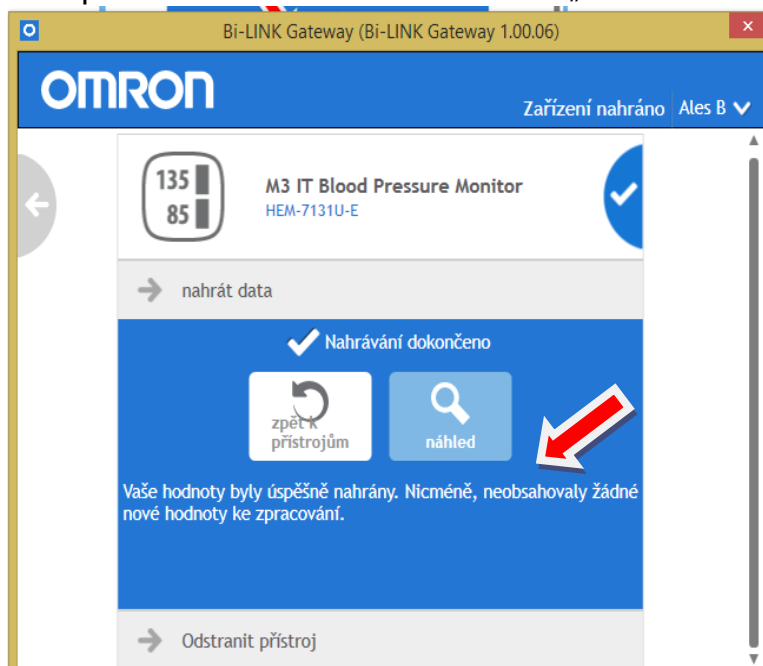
Bi-LINK Gateway (Bi-LINK Gateway 1.00.06)

OMRON

Zařízení nahráno Ales B

135
85

M3 IT Blood Pressure Monitor
HEM-7131U-E

nahrát data

Nahrávání dokončeno

zpět k přístrojům

náhled

Vaše hodnoty byly úspěšně nahrány. Nicméně, neobsahovaly žádné nové hodnoty ke zpracování.

Odstranit přístroj